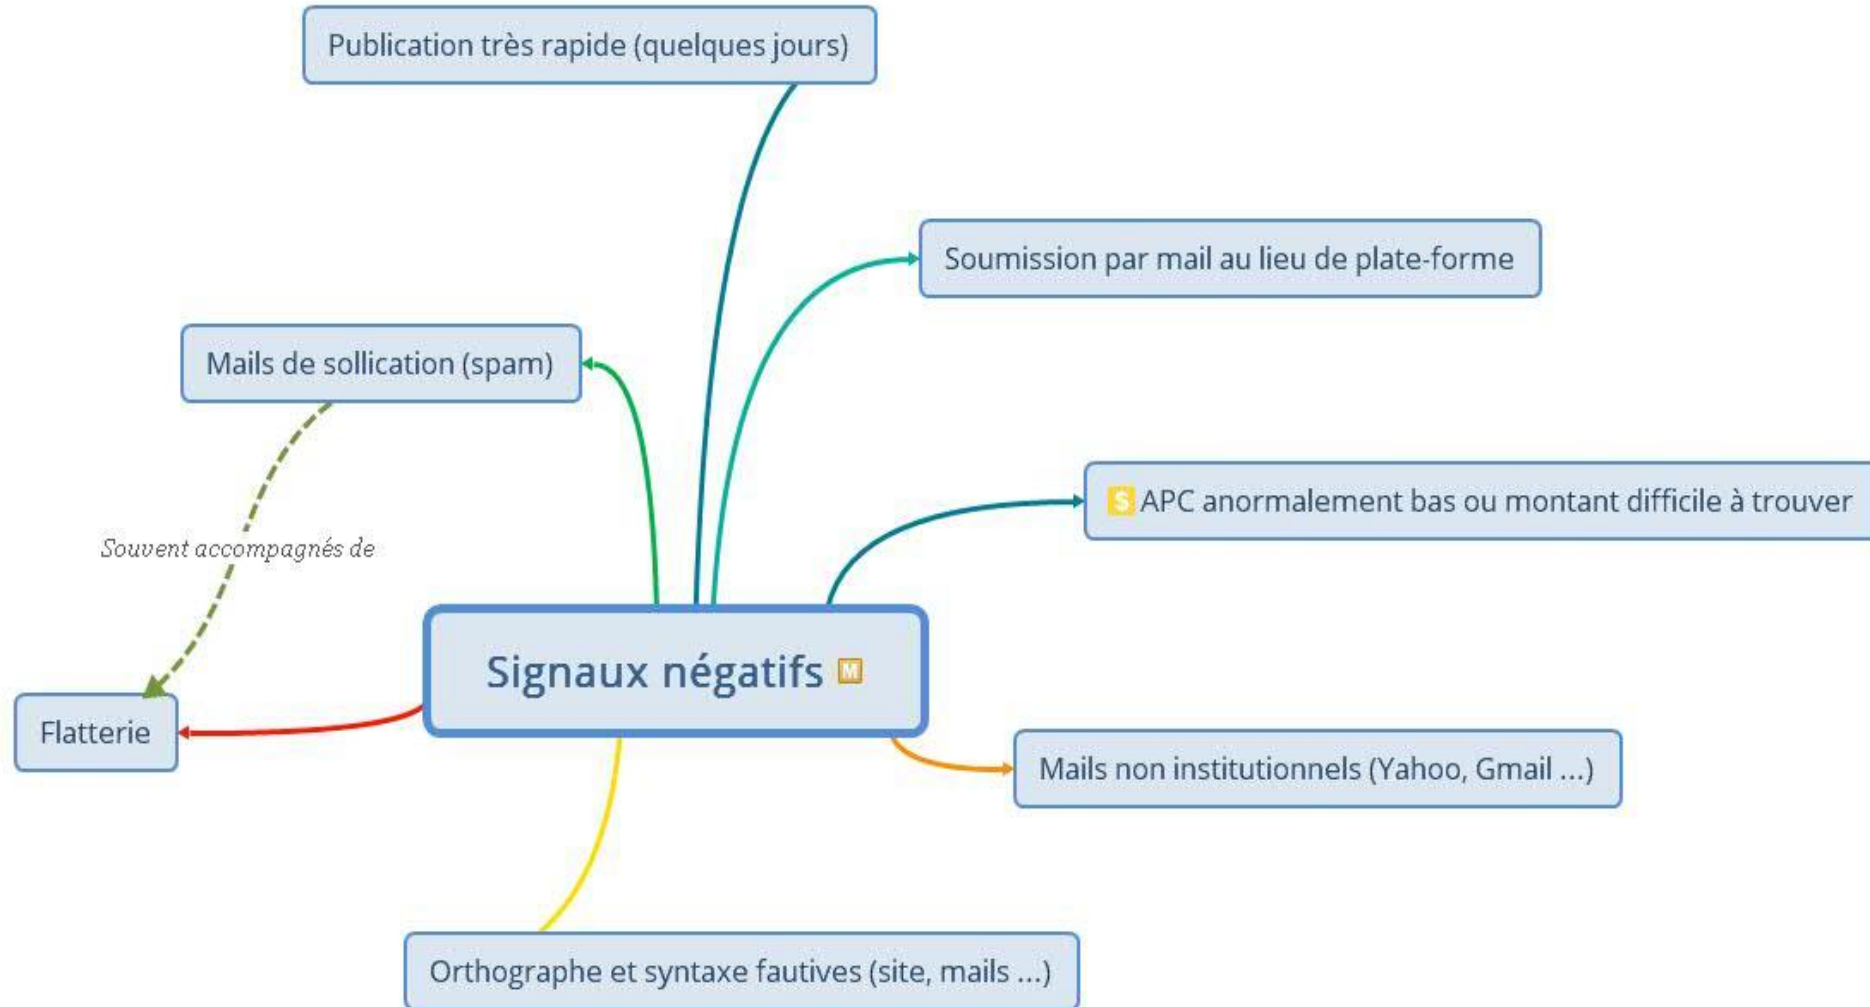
Publication très rapide (quelques jours)

Soumission par mail au lieu de plate-forme

Mails de sollication (spam)

$ APC anormalement bas ou montant difficile à trouver

Souvent accompagnés de

Signaux négatifs M

Flatterie

Mails non institutionnels (Yahoo, Gmail ...)

Orthographe et syntaxe fautives (site, mails ...)